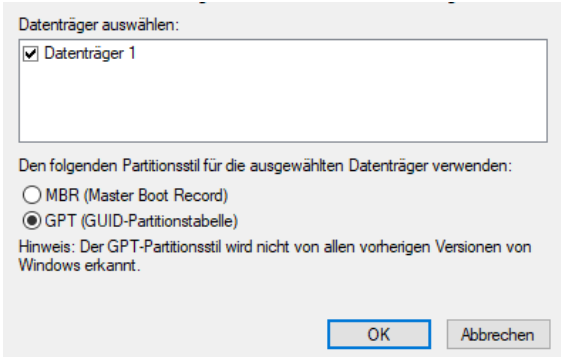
Datenträger auswählen:

Datenträger 1

Den folgenden Partitionsstil für die ausgewählten Datenträger verwenden:

MBR (Master Boot Record)

GPT (GUID-Partitionstabelle)

Hinweis: Der GPT-Partitionsstil wird nicht von allen vorherigen Versionen von Windows erkannt.

OK

Abbrechen